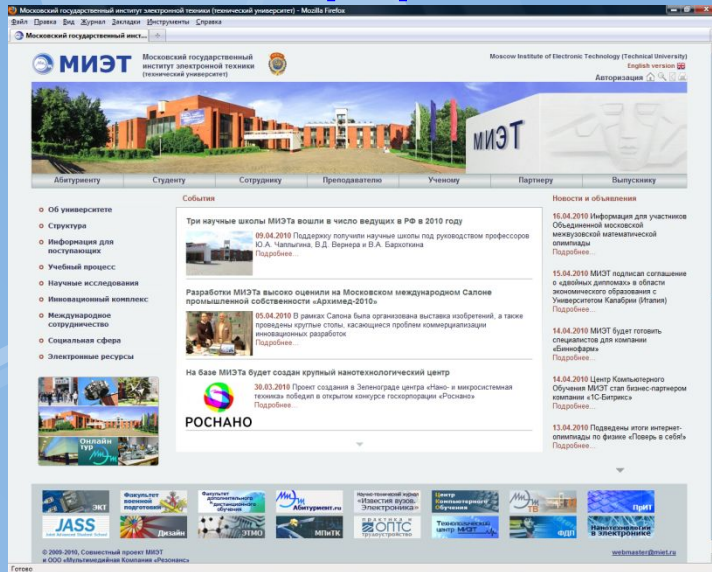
Московский государственный институт электронной техники (технический университет) - Mozilla Firefox

Файл Правка Вид Журнал Закладки Инструменты Справка

Московский государственный инст...

МИЭТ Московский государственный институт электронной техники (технический университет)

Moscow Institute of Electronic Technology (Technical University)
English version
Авторизация

МИЭТ

Абитуриенту | Студенту | Сотруднику | Преподавателю | Ученому | Партнеру | Выпускнику

Об университете
Структура
Информация для поступающих
Учебный процесс
Научные исследования
Инновационный комплекс
Международное сотрудничество
Социальная сфера
Электронные ресурсы

Онлайн ТУР

События

Три научные школы МИЭТа вошли в число ведущих в РФ в 2010 году
09.04.2010 Поддержку получили научные школы под руководством профессоров Ю.А. Чаплыгина, В.Д. Вернера и В.А. Бархоткина
Подробнее...

Разработки МИЭТа высоко оценили на Московском международном Салоне промышленной собственности «Архимед-2010»
05.04.2010 В рамках Салона была организована выставка изобретений, а также проведены круглые столы, касающиеся проблем коммерциализации инновационных разработок
Подробнее...

На базе МИЭТа будет создан крупный нанотехнологический центр
30.03.2010 Проект создания в Зеленограде центра «Нано- и микросистемная техника» победил в открытом конкурсе госкорпорации «Роснано»
Подробнее...
РОСНАНО

Новости и объявления

16.04.2010 Информация для участников Объединенной московской межвузовской математической олимпиады
Подробнее...

15.04.2010 МИЭТ подписал соглашение о «двойных дипломах» в области экономического образования с Университетом Калабрии (Италия)
Подробнее...

14.04.2010 МИЭТ будет готовить специалистов для компании «Бинофарм»
Подробнее...

14.04.2010 Центр Компьютерного Обучения МИЭТ стал бизнес-партнером компании «1С-Битрикс»
Подробнее...

13.04.2010 Подведены итоги интернет-олимпиады по физике «Поверь в себя!»
Подробнее...

ЭКТ | Факультет военной подготовки | Факультет дополнительного дистанционного обучения | МИЭТ Абитуриент.ru | Научно-технический журнал «Известия вузов. Электроника» | Центр Компьютерного Обучения | МИЭТ ТВ | ПрИТ
JASS | Дизайн | ЭТМО | МПиТК | ОПТС трудоустройство | Технологический центр МИЭТ | ФДП | Нанотехнологии в электронике

© 2009-2010, Совместный проект МИЭТ и ООО «Мультимедийная Компания «Резонанс»
webmaster@miet.ru

Готово